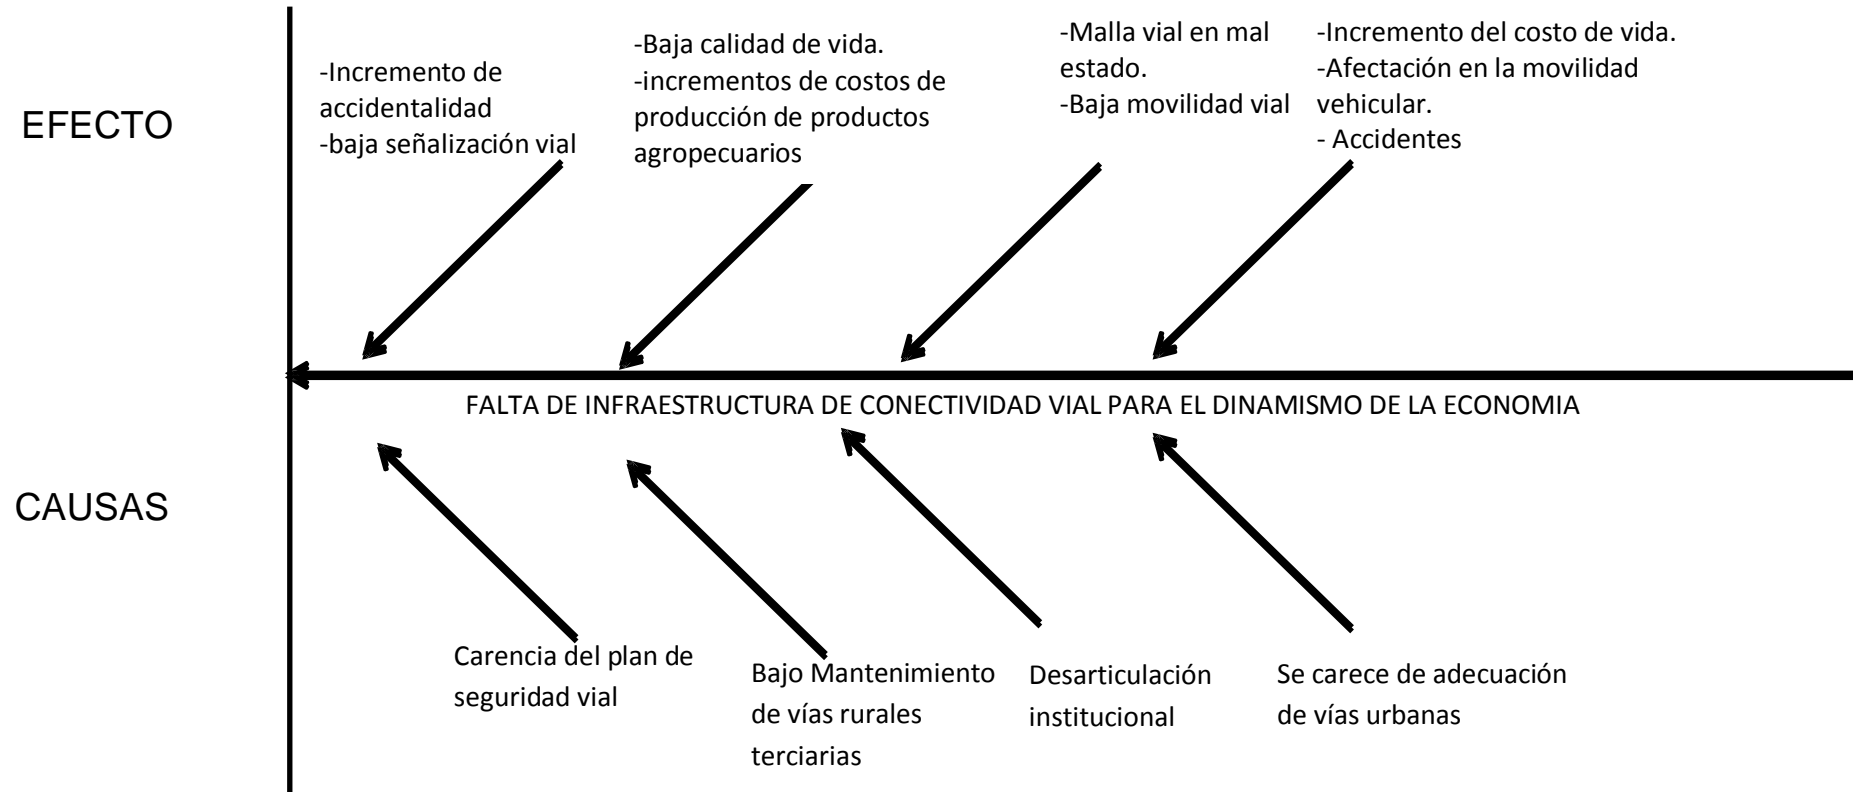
EFECTO

-Incremento de accidentalidad
-baja señalización vial

-Baja calidad de vida.
-incrementos de costos de producción de productos agropecuarios

-Malla vial en mal estado.
-Baja movilidad vial

-Incremento del costo de vida.
-Afectación en la movilidad vehicular.
- Accidentes

FALTA DE INFRAESTRUCTURA DE CONECTIVIDAD VIAL PARA EL DINAMISMO DE LA ECONOMIA

CAUSAS

Carencia del plan de seguridad vial

Bajo Mantenimiento de vías rurales terciarias

Desarticulación institucional

Se carece de adecuación de vías urbanas